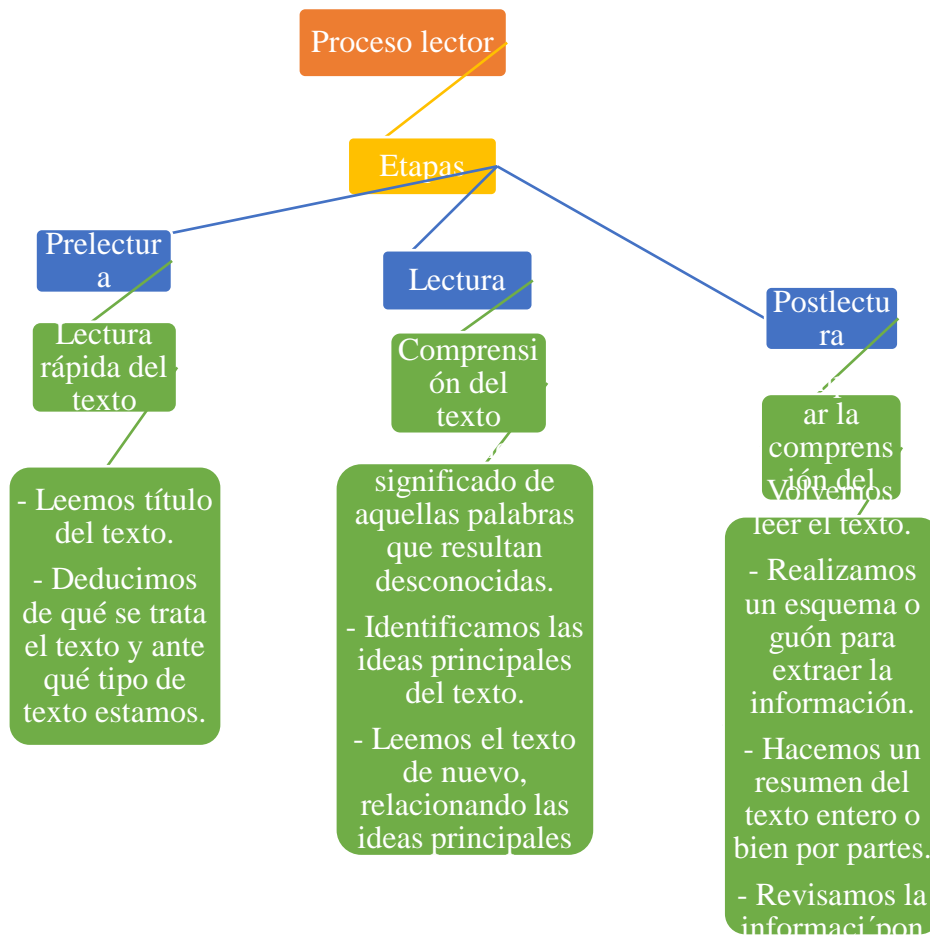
Proceso lector

Etapas

Prelectura

Lectura rápida del texto

- Leemos título del texto.

- Deducimos de qué se trata el texto y ante qué tipo de texto estamos.

Lectura

Comprensión del texto

significado de aquellas palabras que resultan desconocidas.

- Identificamos las ideas principales del texto.

- Leemos el texto de nuevo, relacionando las ideas principales

Postlectura

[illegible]ar la comprensión del

Volvemos leer el texto.

- Realizamos un esquema o guón para extraer la información.

- Hacemos un resumen del texto entero o bien por partes.

- Revisamos la informaci´pon